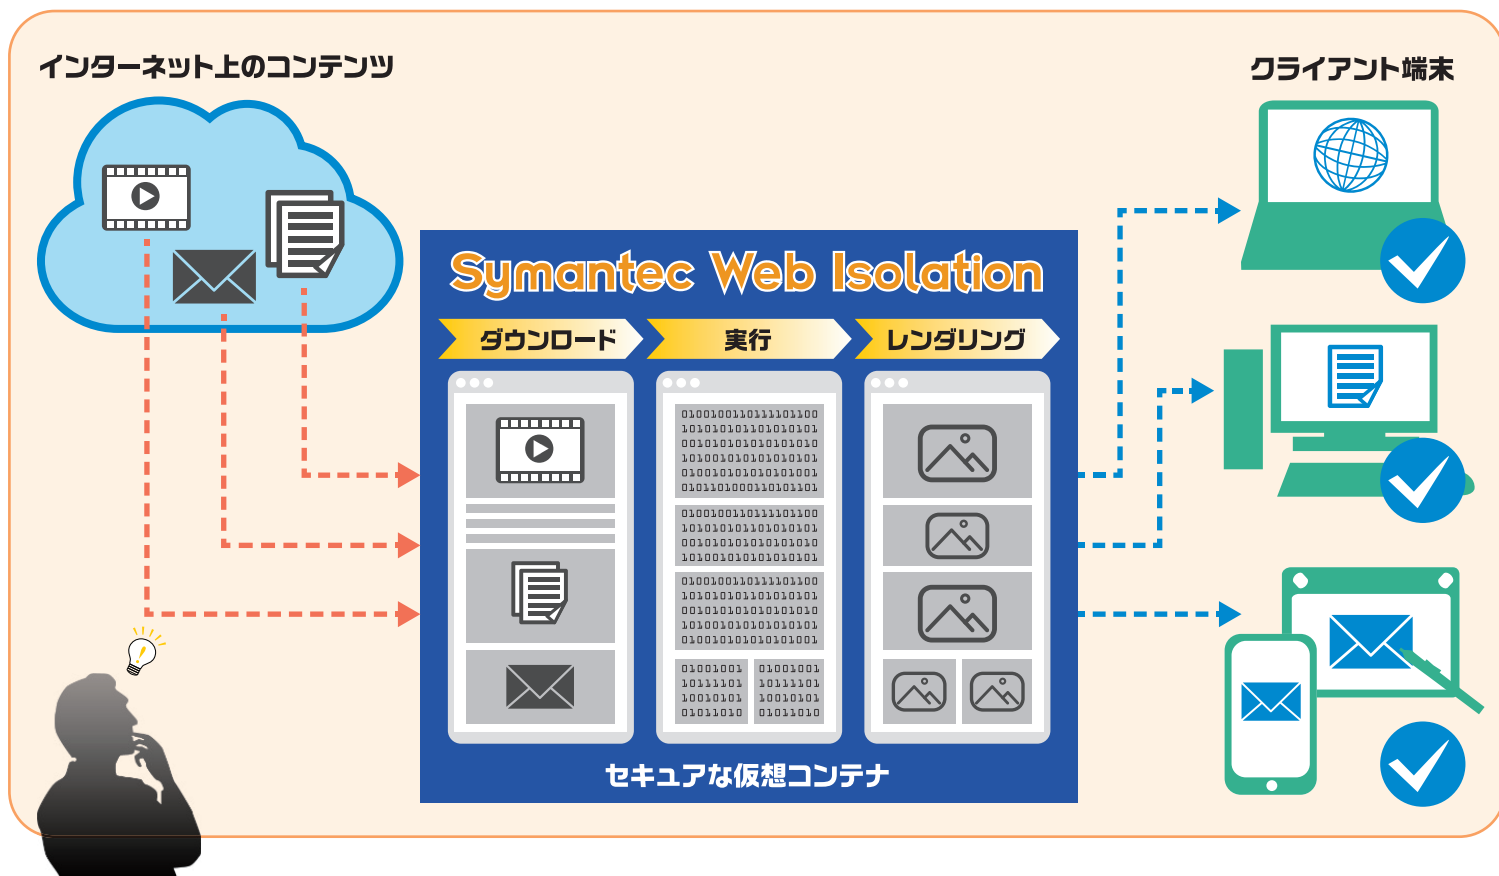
インターネット上のコンテンツ

クライアント端末

Symantec Web Isolation

ダウンロード

実行

レンダリング

0100100110111101100
1010101011010101010
0010101010101010101
1010010101010101010
0100101010101010101
0101101000110101101

0100100110111101100
1010101011010101010
0010101010101010101
1010010101010101010

0100100110111101100
1010101011010101010
0010101010101010101
1010010101010101010
0100101010101010101

01001001
10111101
10010101
01011010

01001001
10111101
10010101
01011010

セキュアな仮想コンテナ